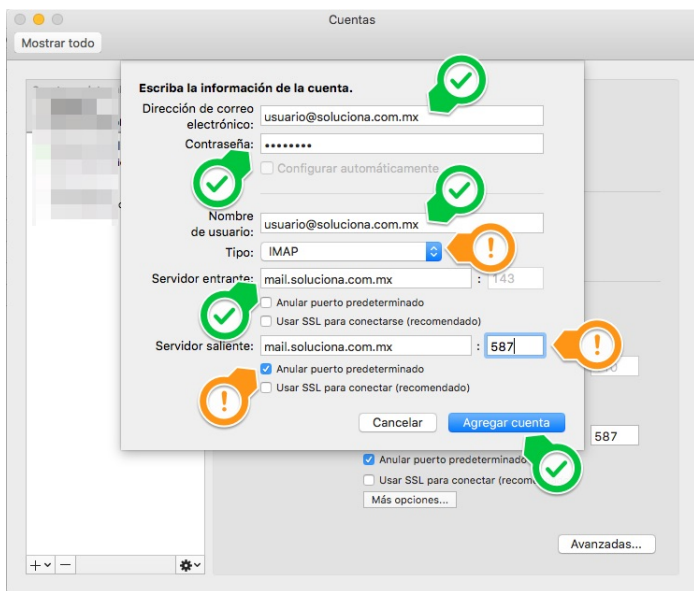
Cuentas

Mostrar todo

Escriba la información de la cuenta.

Dirección de correo electrónico: usuario@soluciona.com.mx

Contraseña: ••••••••

Configurar automáticamente

Nombre de usuario: usuario@soluciona.com.mx

Tipo: IMAP

Servidor entrante: mail.soluciona.com.mx : 143

Anular puerto predeterminado

Usar SSL para conectarse (recomendado)

Servidor saliente: mail.soluciona.com.mx : 587

Anular puerto predeterminado

Usar SSL para conectar (recomendado)

Cancelar

Agregar cuenta

587

Anular puerto predeterminado

Usar SSL para conectar (recom

Más opciones...

Avanzadas...